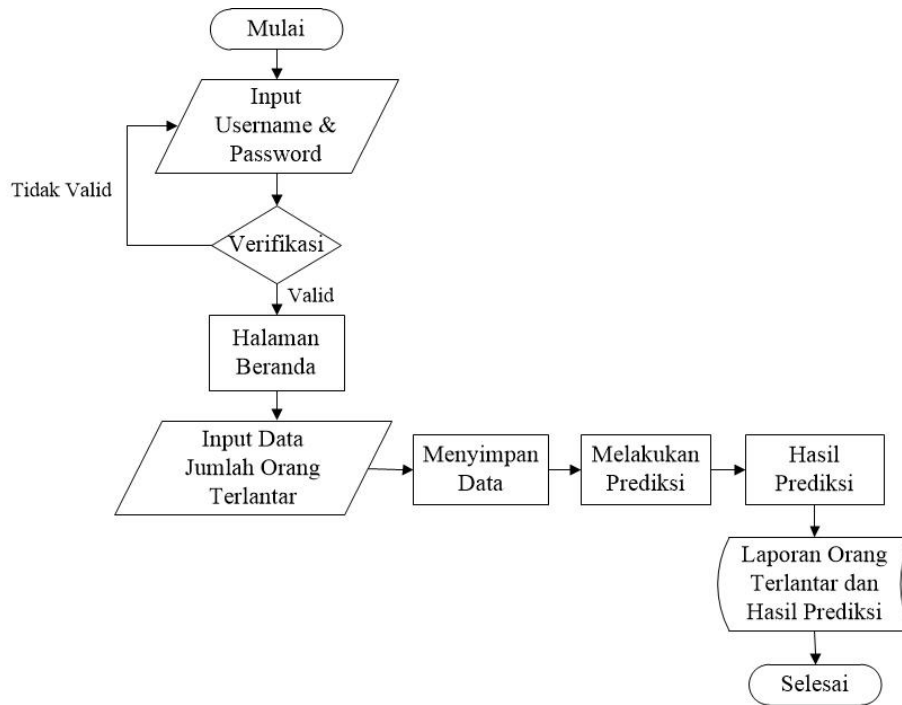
Mulai

Input Username & Password

Tidak Valid

Verifikasi

Valid

Halaman Beranda

Input Data Jumlah Orang Terlantar

Menyimpan Data

Melakukan Prediksi

Hasil Prediksi

Laporan Orang Terlantar dan Hasil Prediksi

Selesai